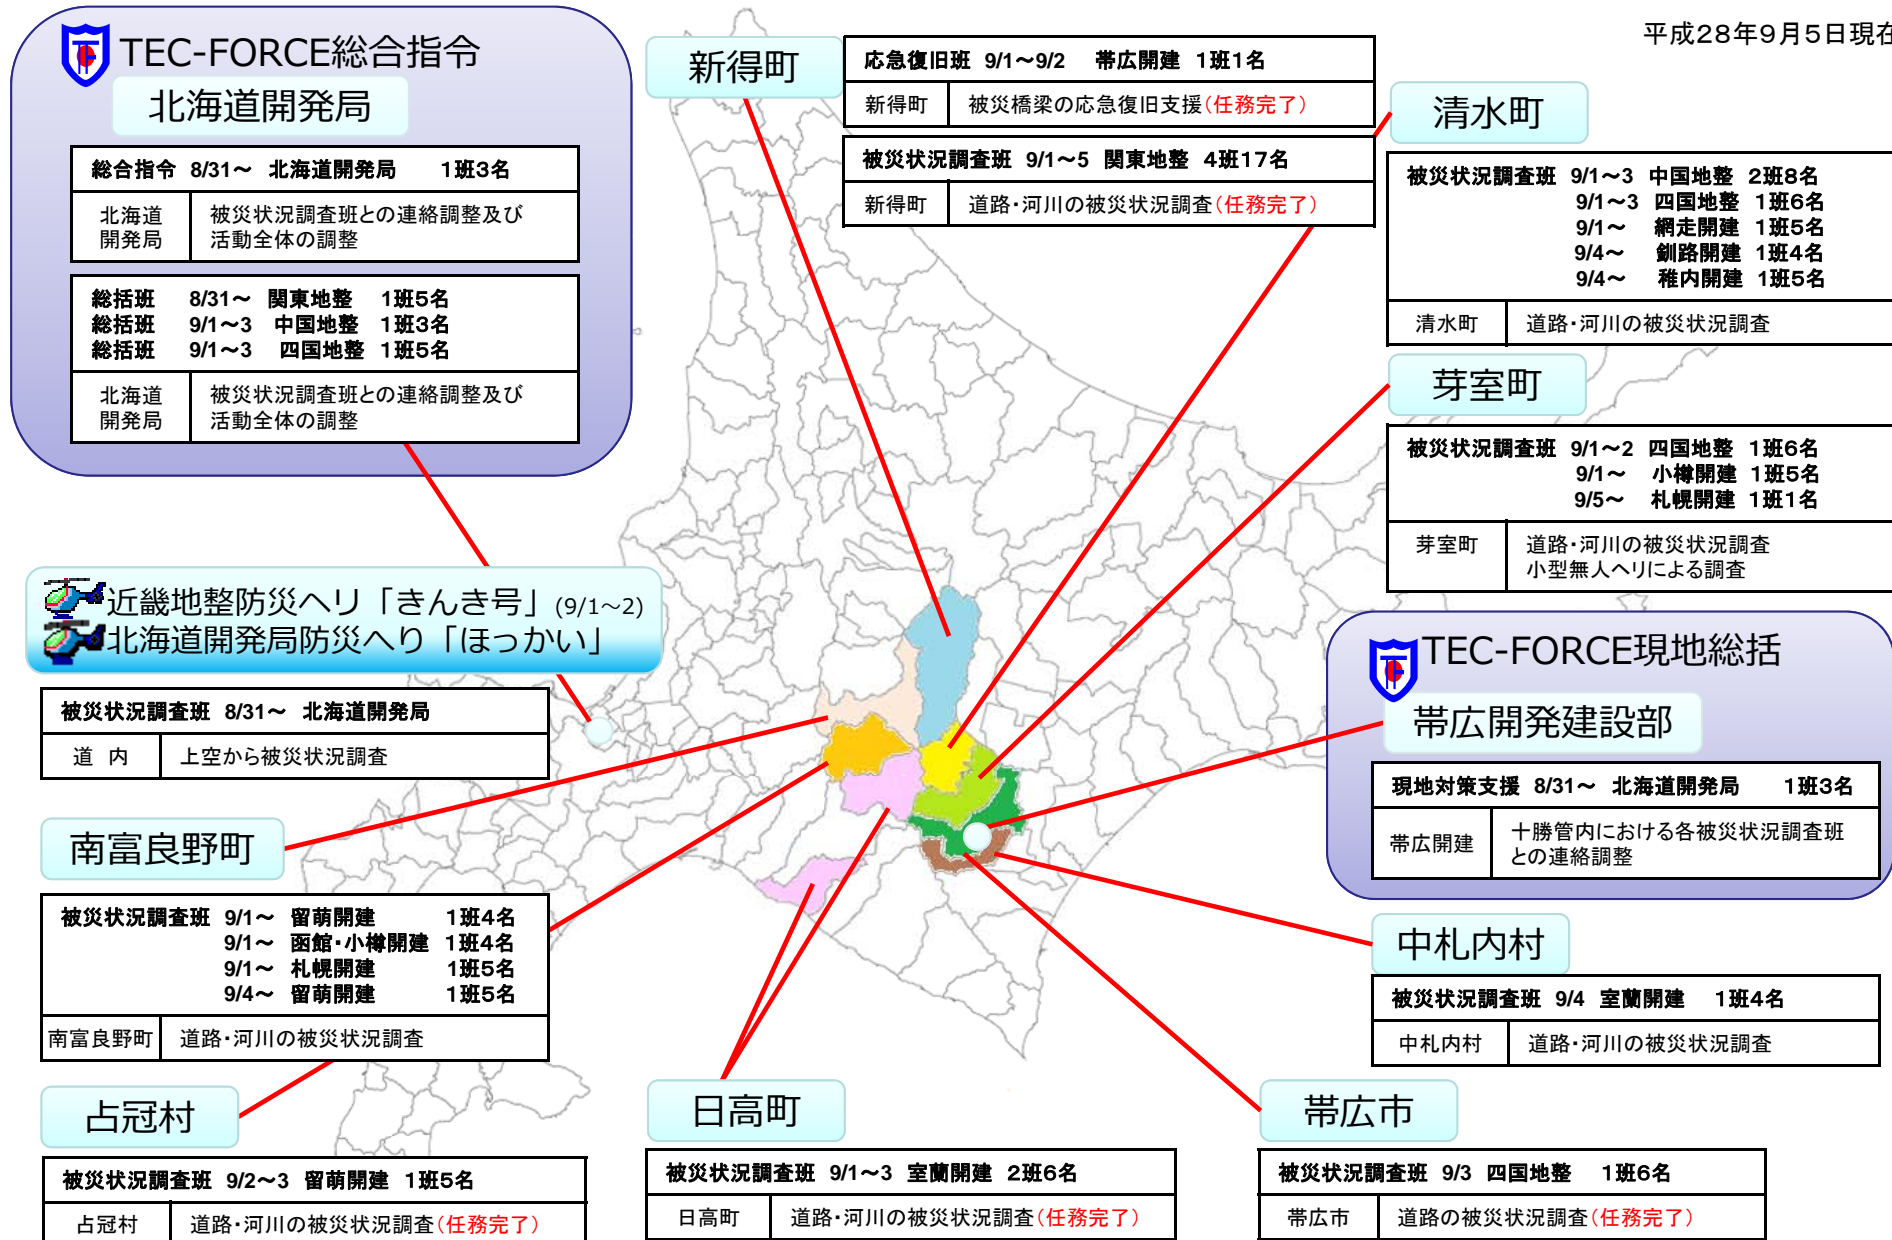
平成28年9月5日現在

TEC-FORCE総合指令
北海道開発局

| 総合指令 8/31～ 北海道開発局 1班3名 | |
|---|---|
| 北海道開発局 | 被災状況調査班との連絡調整及び活動全体の調整 |

| 総括班 8/31～ 関東地整 1班5名<br>総括班 9/1～3 中国地整 1班3名<br>総括班 9/1～3 四国地整 1班5名 | |
|---|---|
| 北海道開発局 | 被災状況調査班との連絡調整及び活動全体の調整 |

新得町

| 応急復旧班 9/1～9/2 帯広開建 1班1名 | |
|---|---|
| 新得町 | 被災橋梁の応急復旧支援(任務完了) |

| 被災状況調査班 9/1～5 関東地整 4班17名 | |
|---|---|
| 新得町 | 道路･河川の被災状況調査(任務完了) |

清水町

| 被災状況調査班 9/1～3 中国地整 2班8名<br>9/1～3 四国地整 1班6名<br>9/1～ 網走開建 1班5名<br>9/4～ 釧路開建 1班4名<br>9/4～ 稚内開建 1班5名 | |
|---|---|
| 清水町 | 道路･河川の被災状況調査 |

芽室町

| 被災状況調査班 9/1～2 四国地整 1班6名<br>9/1～ 小樽開建 1班5名<br>9/5～ 札幌開建 1班1名 | |
|---|---|
| 芽室町 | 道路･河川の被災状況調査<br>小型無人ヘリによる調査 |

近畿地整防災ヘリ「きんき号」(9/1～2)
北海道開発局防災ヘリ「ほっかい」

| 被災状況調査班 8/31～ 北海道開発局 | |
|---|---|
| 道 内 | 上空から被災状況調査 |

TEC-FORCE現地総括
帯広開発建設部

| 現地対策支援 8/31～ 北海道開発局 1班3名 | |
|---|---|
| 帯広開建 | 十勝管内における各被災状況調査班との連絡調整 |

南富良野町

| 被災状況調査班 9/1～ 留萌開建 1班4名<br>9/1～ 函館･小樽開建 1班4名<br>9/1～ 札幌開建 1班5名<br>9/4～ 留萌開建 1班5名 | |
|---|---|
| 南富良野町 | 道路･河川の被災状況調査 |

中札内村

| 被災状況調査班 9/4 室蘭開建 1班4名 | |
|---|---|
| 中札内村 | 道路･河川の被災状況調査 |

占冠村

| 被災状況調査班 9/2～3 留萌開建 1班5名 | |
|---|---|
| 占冠村 | 道路･河川の被災状況調査(任務完了) |

日高町

| 被災状況調査班 9/1～3 室蘭開建 2班6名 | |
|---|---|
| 日高町 | 道路･河川の被災状況調査(任務完了) |

帯広市

| 被災状況調査班 9/3 四国地整 1班6名 | |
|---|---|
| 帯広市 | 道路の被災状況調査(任務完了) |